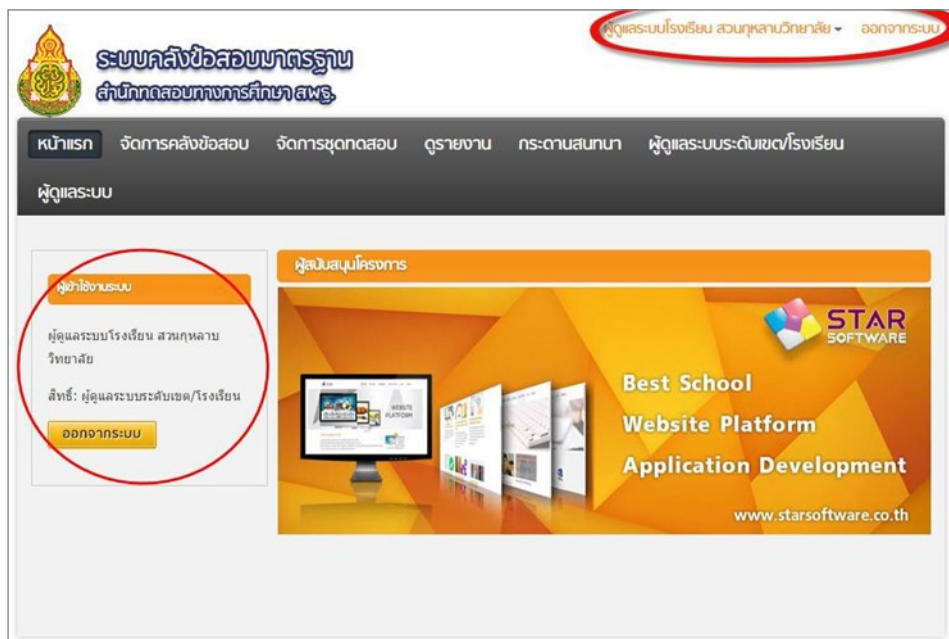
ผู้ดูแลระบบโรงเรียน สวนกุหลาบวิทยาลัย ▾ ออกจากระบบ

ระบบคลังข้อสอบมาตรฐาน
สำนักทดสอบทางการศึกษา สพฐ.

หน้าแรก จัดการคลังข้อสอบ จัดการชุดทดสอบ ดูรายงาน กระดานสนทนา ผู้ดูแลระบบระดับเขต/โรงเรียน ผู้ดูแลระบบ

ผู้เข้าใช้งานระบบ

ผู้ดูแลระบบโรงเรียน สวนกุหลาบวิทยาลัย

สิทธิ์: ผู้ดูแลระบบระดับเขต/โรงเรียน

ออกจากระบบ

ผู้สนับสนุนโครงการ

STAR SOFTWARE

WEBSITE PLATFORM

Best School
Website Platform
Application Development

www.starsoftware.co.th